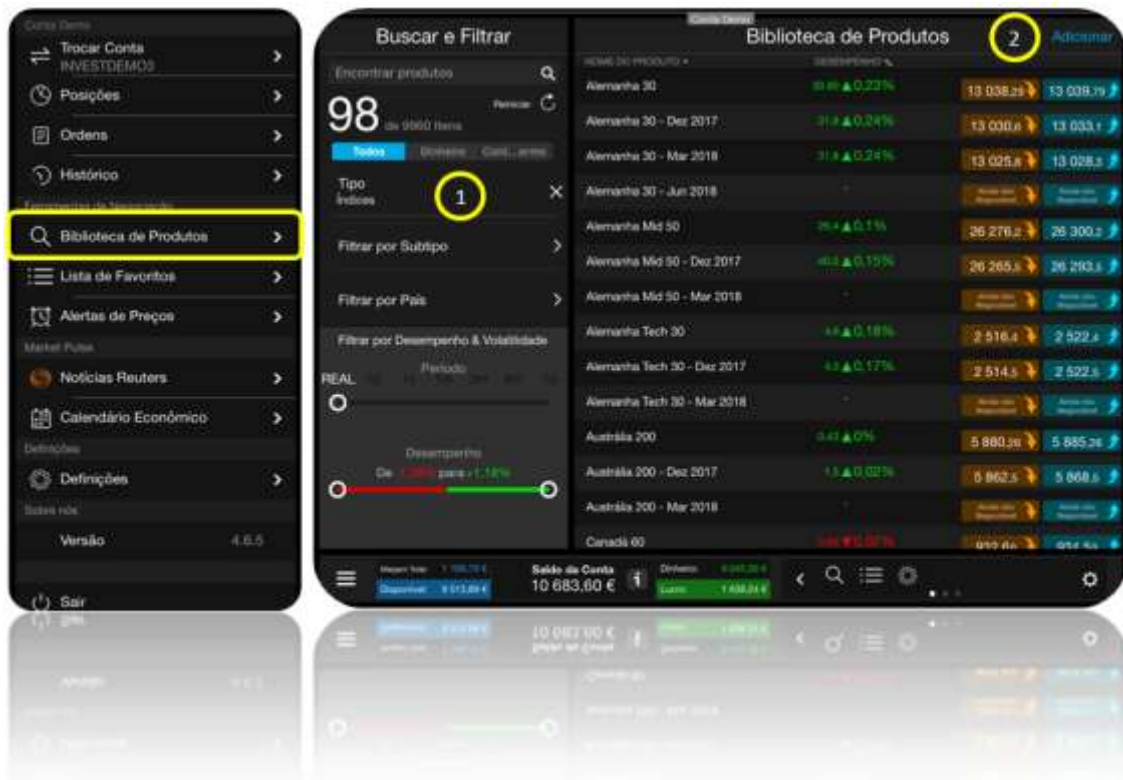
Conta Demo
Trocar Conta
INVESTDEMOS
Posições
Ordens
Histórico
Ferramentas de Negociação
Biblioteca de Produtos
Lista de Favoritos
Alertas de Preços
Market Pulse
Notícias Reuters
Calendário Económico
Definições
Definições
Sobre nós
Versão 4.6.5
Sair

Buscar e Filtrar
Encontrar produtos
98 de 9960 itens
Reiniciar
Todos
Dinheiro
Cont...eros
Tipo
Índices
1
Filtrar por Subtipo
Filtrar por País
Filtrar por Desempenho & Volatilidade
Período
REAL
Desempenho
De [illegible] para +1,18%

Conta Demo
Biblioteca de Produtos
2
Adicionar
NOME DO PRODUTO
DESEMPENHO

| Alemanha 30 | ▲0,23% | 13 038,25 | 13 039,75 |
|---|---|---|---|
| Alemanha 30 - Dez 2017 | ▲0,24% | 13 030,6 | 13 033,1 |
| Alemanha 30 - Mar 2018 | ▲0,24% | 13 025,8 | 13 028,3 |
| Alemanha 30 - Jun 2018 | - | | |
| Alemanha Mid 50 | ▲0,1% | 26 276,2 | 26 300,2 |
| Alemanha Mid 50 - Dez 2017 | ▲0,15% | 26 265,5 | 26 293,5 |
| Alemanha Mid 50 - Mar 2018 | - | | |
| Alemanha Tech 30 | ▲0,18% | 2 516,4 | 2 522,4 |
| Alemanha Tech 30 - Dez 2017 | ▲0,17% | 2 514,5 | 2 522,5 |
| Alemanha Tech 30 - Mar 2018 | - | | |
| Austrália 200 | ▲0% | 5 880,26 | 5 885,26 |
| Austrália 200 - Dez 2017 | ▲0,02% | 5 862,5 | 5 868,5 |
| Austrália 200 - Mar 2018 | - | | |
| Canadá 60 | ▼0,02% | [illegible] | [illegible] |

Margem Total
Disponível
Saldo da Conta
10 683,60 €
Dinheiro
Lucro